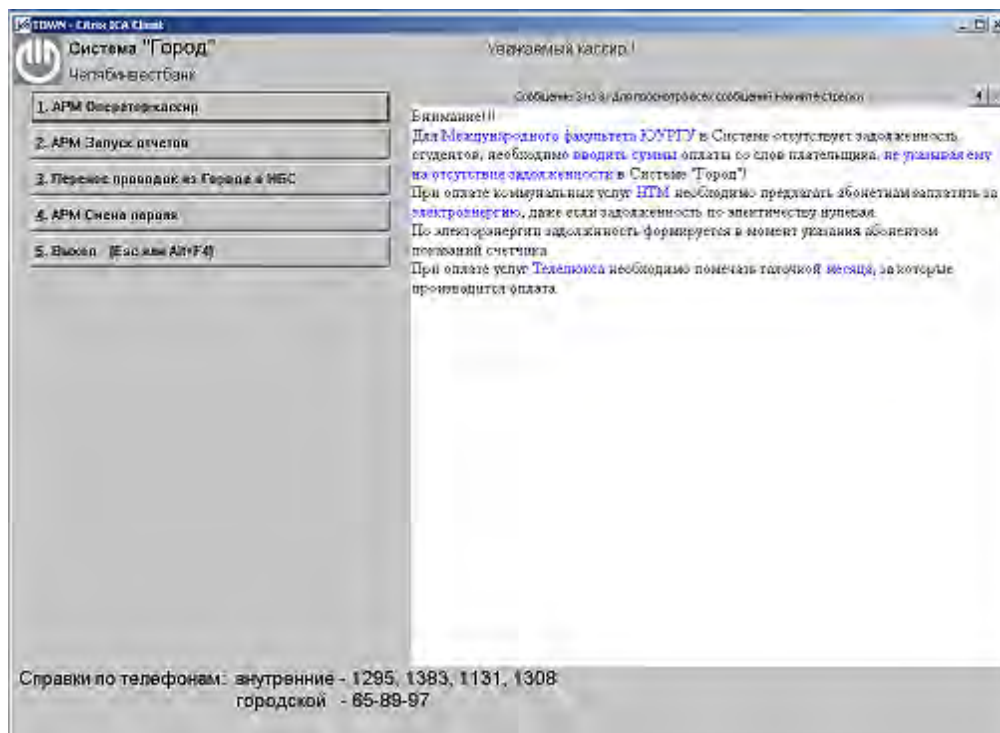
TOWN - Citrix ICA Client

Система "Город"
Челябинвестбанк

Уважаемый кассир !

Сообщение 3 из 3/ Для просмотра всех сообщений нажмите стрелки

1. АРМ Оператор-кассир
2. АРМ Запуск отчетов
3. Перенос проводок из Города в НБС
4. АРМ Смена пароля
5. Выход (Esc или Alt+F4)

Внимание!!!
Для Международного факультета ЮУРГУ в Системе отсутствует задолженность студентов, необходимо вводить суммы оплаты со слов плательщика, не указывая ему на отсутствие задолженности в Системе "Город")
При оплате коммунальных услуг НТМ необходимо предлагать абонентам заплатить за электроэнергию, даже если задолженность по электичеству нулевая.
По электроэнергии задолженность формируется в момент указания абонентом показаний счетчика
При оплате услуг Телепюса необходимо помечать галочкой месяца, за которые производится оплата.

Справки по телефонам: внутренние - 1295, 1383, 1131, 1308
городской - 65-89-97